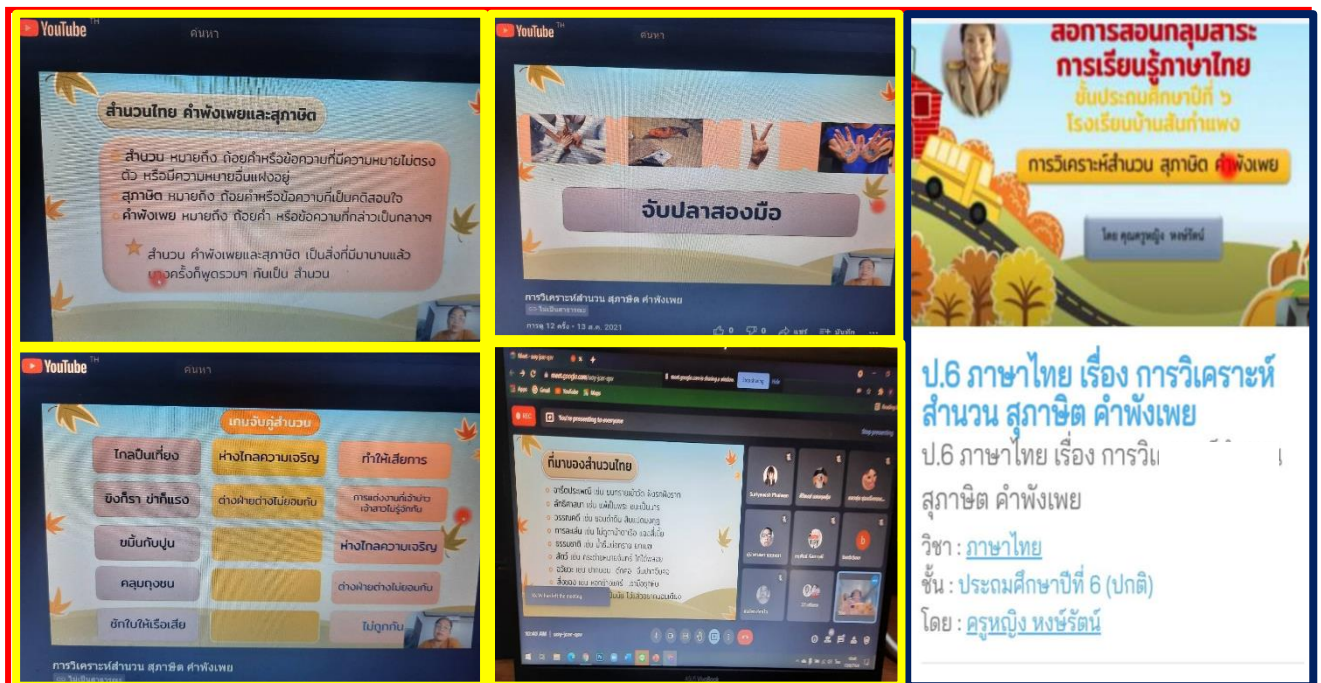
YouTube TH
ค้นหา

สำนวนไทย คำพังเพยและสุภาษิต

สำนวน หมายถึง ถ้อยคำหรือข้อความที่มีความหมายไม่ตรงตัว หรือมีความหมายอื่นแฝงอยู่
สุภาษิต หมายถึง ถ้อยคำหรือข้อความที่เป็นคติสอนใจ
คำพังเพย หมายถึง ถ้อยคำ หรือข้อความที่กล่าวเป็นกลางๆ

สำนวน คำพังเพยและสุภาษิต เป็นสิ่งที่มีมานานแล้ว บางครั้งที่พูดรวมๆ กันเป็น สำนวน

YouTube TH
ค้นหา

จับปลาสองมือ

การวิเคราะห์สำนวน สุภาษิต คำพังเพย
การดู 12 ครั้ง · 13 ต.ค. 2021

สื่อการสอนกลุ่มสาระ การเรียนรู้ภาษาไทย
ชั้นประถมศึกษาปีที่ ๖
โรงเรียนบ้านสันกำแพง
การวิเคราะห์สำนวน สุภาษิต คำพังเพย
โดย คุณครูหญิง หงษ์รัตน์

YouTube TH
ค้นหา

เกมจับคู่สำนวน
| ไกลปืนเที่ยง | ห่างไกลความเจริญ | ทำให้เสียการ |
| ขิงก็รา ข่าก็แรง | ต่างฝ่ายต่างไม่ยอมกัน | การแต่งงานที่เจ้าบ่าวเจ้าสาวไม่รู้จักกัน |
| ขมิ้นกับปูน | | ห่างไกลความเจริญ |
| คลุมถุงชน | | ต่างฝ่ายต่างไม่ยอมกัน |
| ชักใบให้เรือเสีย | | ไม่ถูกกัน |

การวิเคราะห์สำนวน สุภาษิต คำพังเพย

Meet
meet.google.com
You're presenting to everyone
Stop presenting
ที่มาของสำนวนไทย
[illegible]

ป.6 ภาษาไทย เรื่อง การวิเคราะห์สำนวน สุภาษิต คำพังเพย
ป.6 ภาษาไทย เรื่อง การวิเ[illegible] สุภาษิต คำพังเพย
วิชา : ภาษาไทย
ชั้น : ประถมศึกษาปีที่ 6 (ปกติ)
โดย : ครูหญิง หงษ์รัตน์